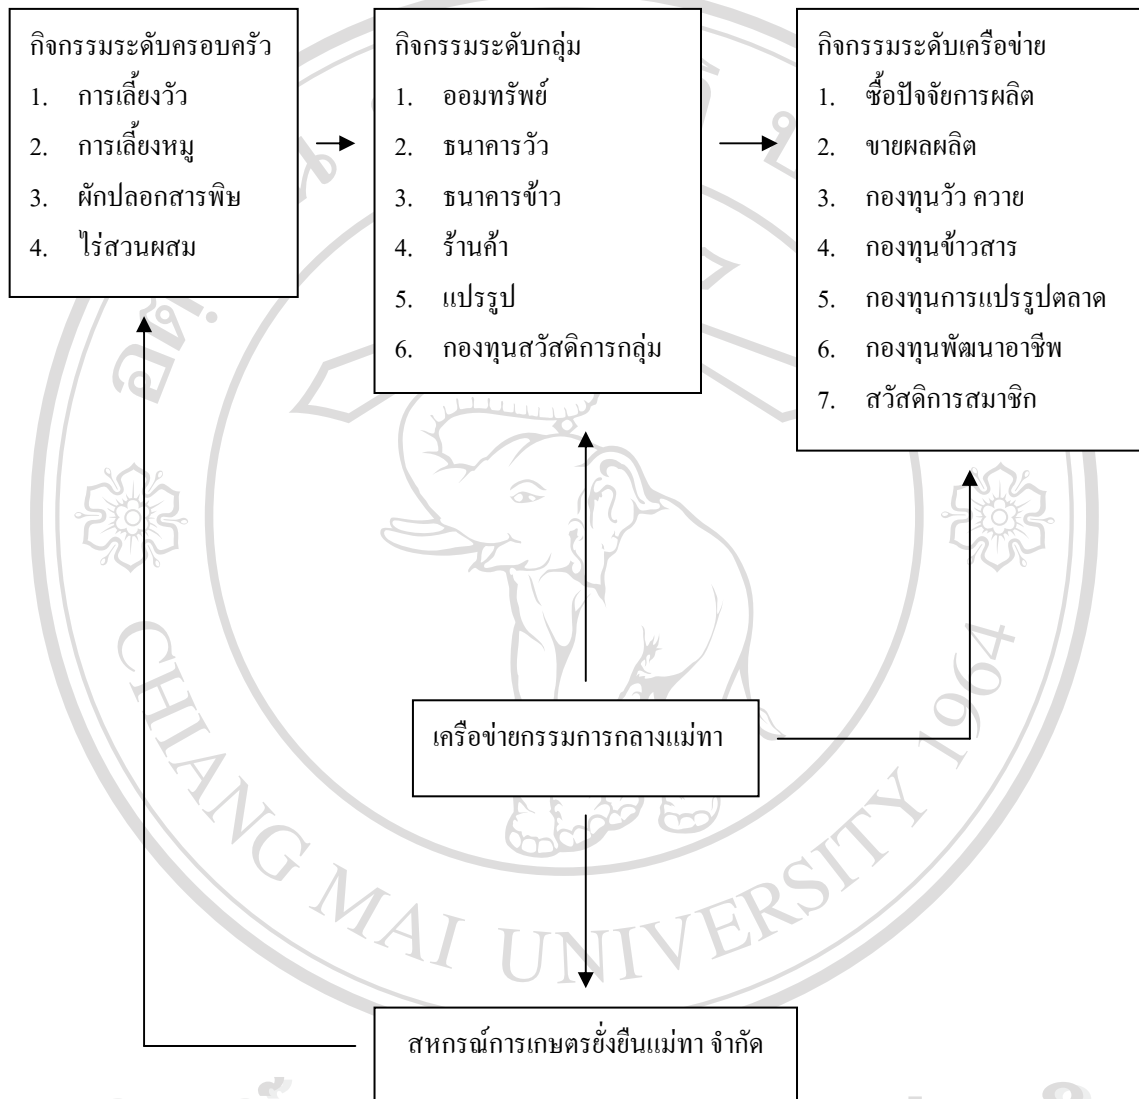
กิจกรรมระดับครอบครัว
1. การเลี้ยงวัว
2. การเลี้ยงหมู
3. ผักปลอดสารพิษ
4. ไร่สวนผสม

กิจกรรมระดับกลุ่ม
1. ออมทรัพย์
2. ธนาคารวัว
3. ธนาคารข้าว
4. ร้านค้า
5. แปรรูป
6. กองทุนสวัสดิการกลุ่ม

กิจกรรมระดับเครือข่าย
1. ซื้อปัจจัยการผลิต
2. ขายผลผลิต
3. กองทุนวัว ควาย
4. กองทุนข้าวสาร
5. กองทุนการแปรรูปตลาด
6. กองทุนพัฒนาอาชีพ
7. สวัสดิการสมาชิก

เครือข่ายกรรมการกลางแม่ทา

สหกรณ์การเกษตรยั่งยืนแม่ทา จำกัด

CHIANG MAI UNIVERSITY 1964